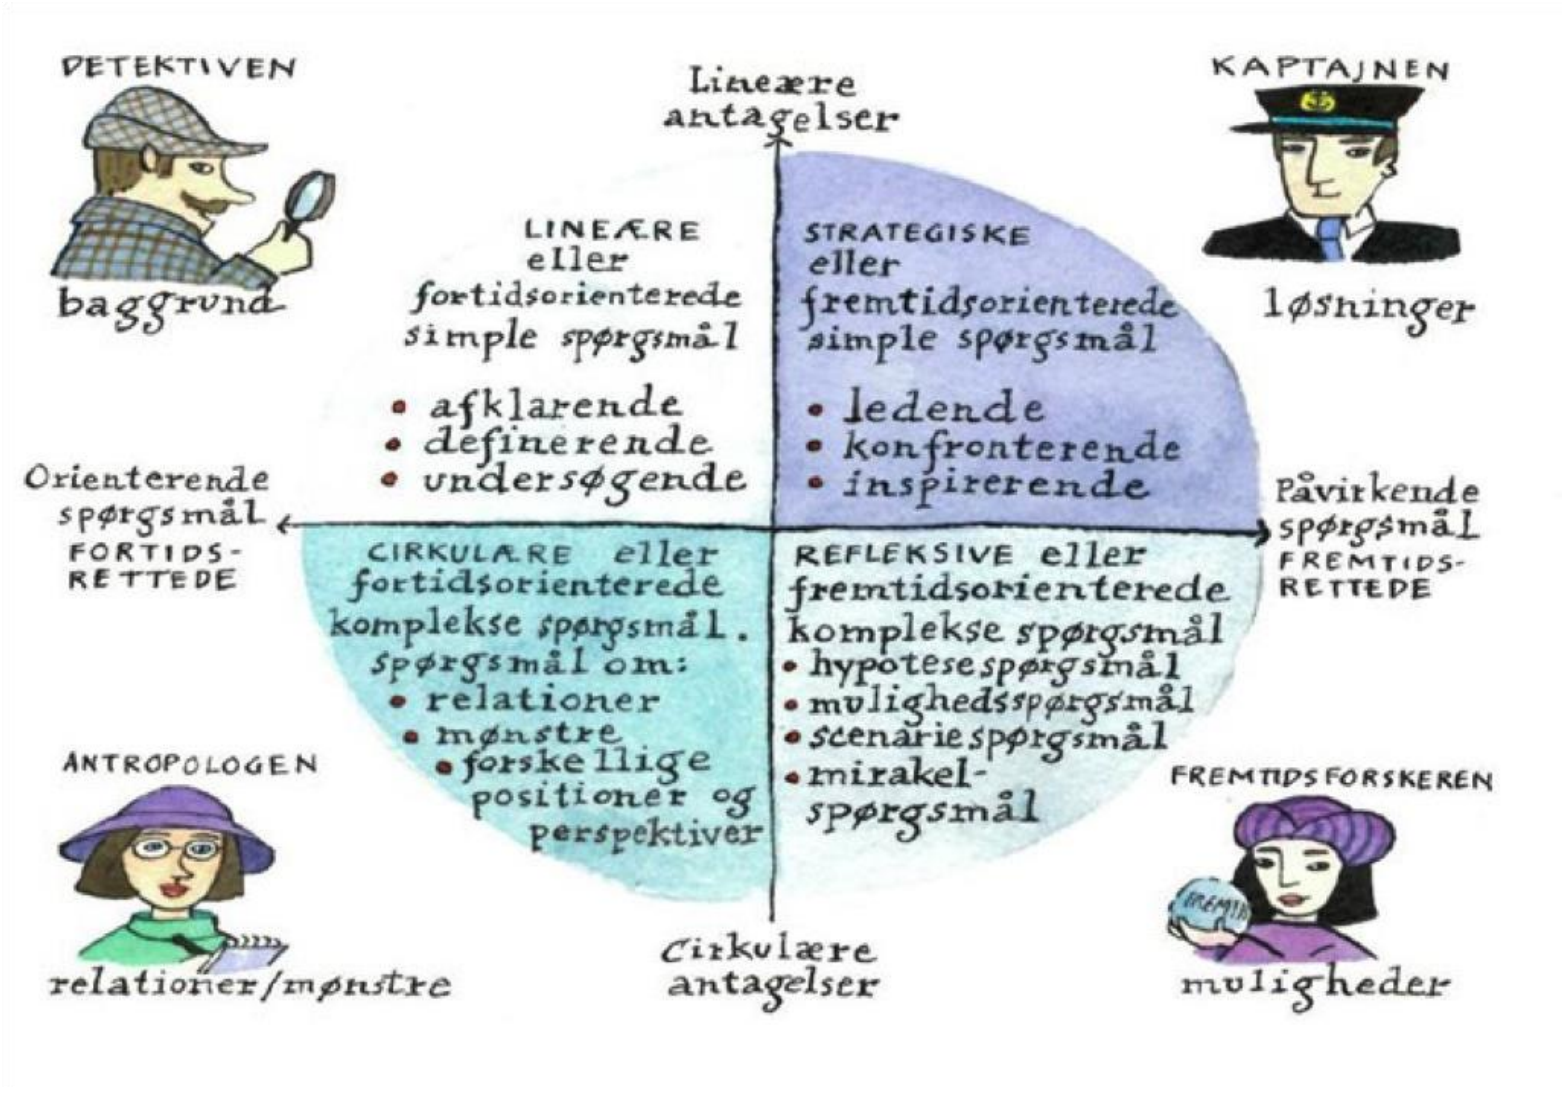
DETEKTIVEN

baggrund

Lineære antagelser

KAPTAJNEN

løsninger

LINEÆRE eller fortidsorienterede simple spørgsmål

• afklarende
• definerende
• undersøgende

STRATEGISKE eller fremtidsorienterede simple spørgsmål

• ledende
• konfronterende
• inspirerende

Orienterende spørgsmål FORTIDS-RETTEDE

Påvirkende spørgsmål FREMTIDS-RETTEDE

CIRKULÆRE eller fortidsorienterede komplekse spørgsmål. spørgsmål om:

• relationer
• mønstre
• forskellige positioner og perspektiver

REFLEKSIVE eller fremtidsorienterede komplekse spørgsmål

• hypotesespørgsmål
• mulighedsspørgsmål
• scenariespørgsmål
• mirakel-spørgsmål

ANTROPOLOGEN

relationer/mønstre

Cirkulære antagelser

FREMTIDSFORSKEREN

FREMTI

muligheder